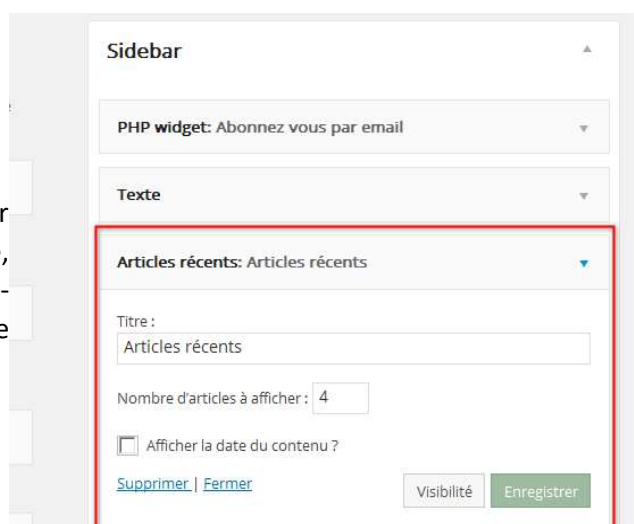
Sidebar

PHP widget: Abonnez vous par email

Texte

Articles récents: Articles récents

Titre :

Articles récents

Nombre d'articles à afficher : 4

Afficher la date du contenu ?

Supprimer | Fermer

Visibilité

Enregistrer